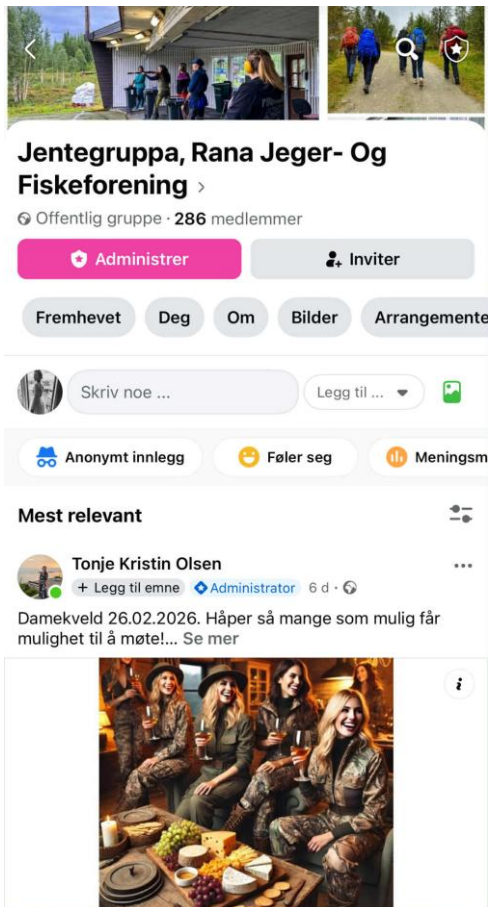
Jentegruppa, Rana Jeger- Og Fiskeforening ›

Offentlig gruppe · 286 medlemmer

Administrer

Inviter

Fremhevet

Deg

Om

Bilder

Arrangemente

Skriv noe ...

Legg til ...

Anonymt innlegg

Føler seg

Meningsm

Mest relevant

Tonje Kristin Olsen

+ Legg til emne

Administrator

6 d ·

Damekveld 26.02.2026. Håper så mange som mulig får mulighet til å møte!... Se mer

i